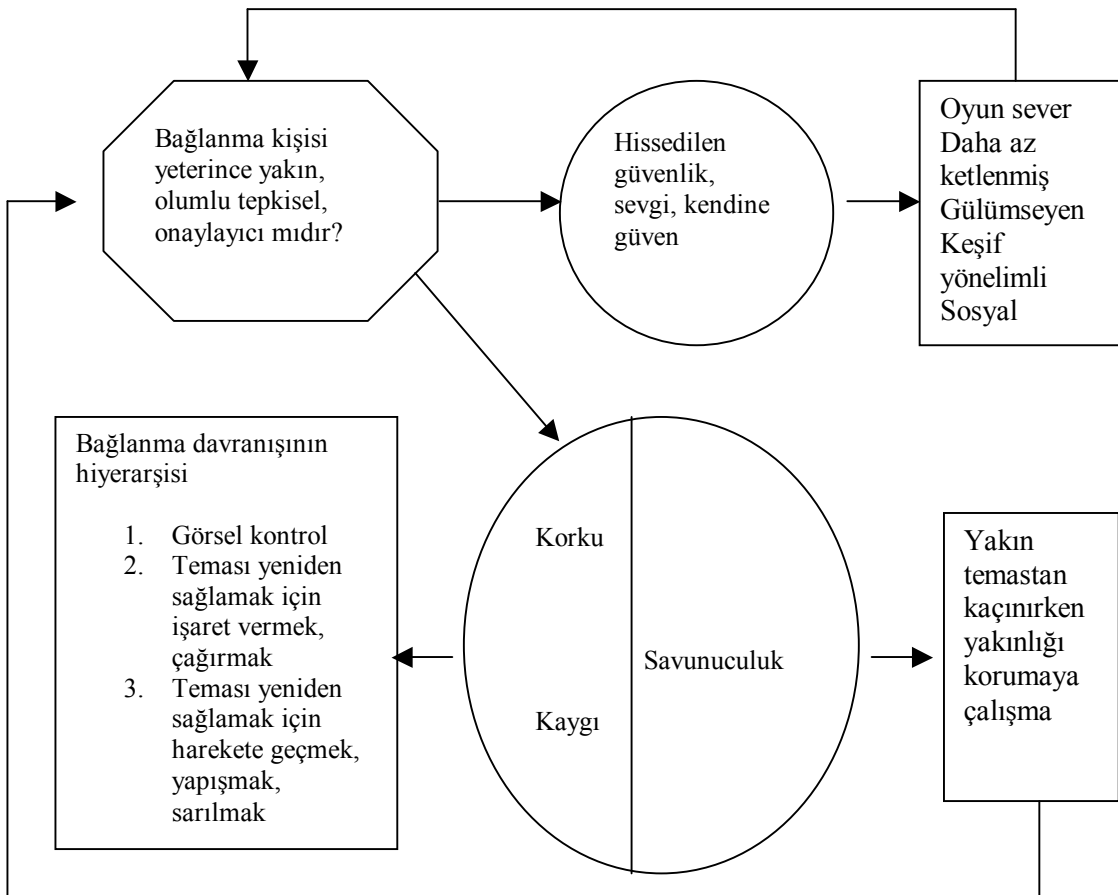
Bağlanma kişisi yeterince yakın, olumlu tepkisel, onaylayıcı mıdır?

Hissedilen güvenlik, sevgi, kendine güven

Oyun sever
Daha az ketlenmiş
Gülümseyen
Keşif yönelimli
Sosyal

Bağlanma davranışının hiyerarşisi

1. Görsel kontrol
2. Teması yeniden sağlamak için işaret vermek, çağırmak
3. Teması yeniden sağlamak için harekete geçmek, yapışmak, sarılmak

Korku

Kaygı

Savunuculuk

Yakın temastan kaçınırken yakınlığı korumaya çalışma